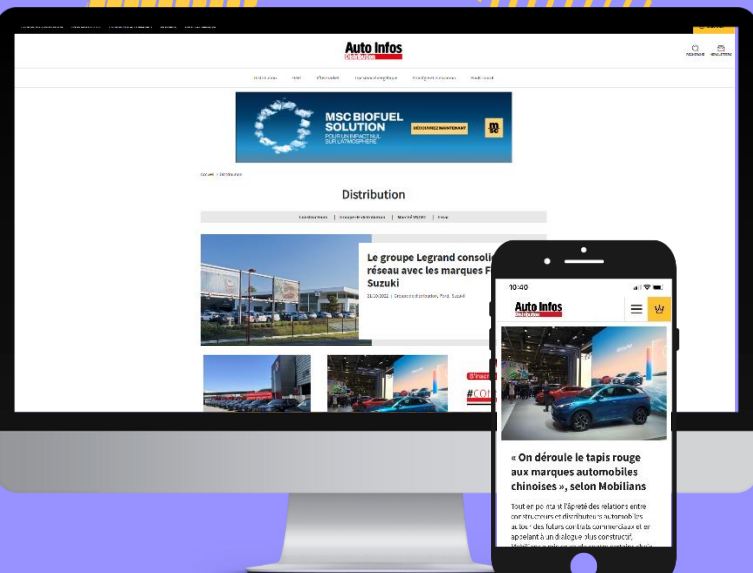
Auto Infos Distribution

MSC BIOFUEL SOLUTION
POUR UN IMPACT NUL SUR L'ATMOSPHÈRE
DÉCOUVREZ MAINTENANT

Distribution

Le groupe Legrand consolide son réseau avec les marques F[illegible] Suzuki

10:40

Auto Infos Distribution

« On déroule le tapis rouge aux marques automobiles chinoises », selon Mobilians

Tout en pointant l'âpreté des relations entre constructeurs et distributeurs automobiles autour des futurs contrats commerciaux et en appelant à un dialogue plus constructif, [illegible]